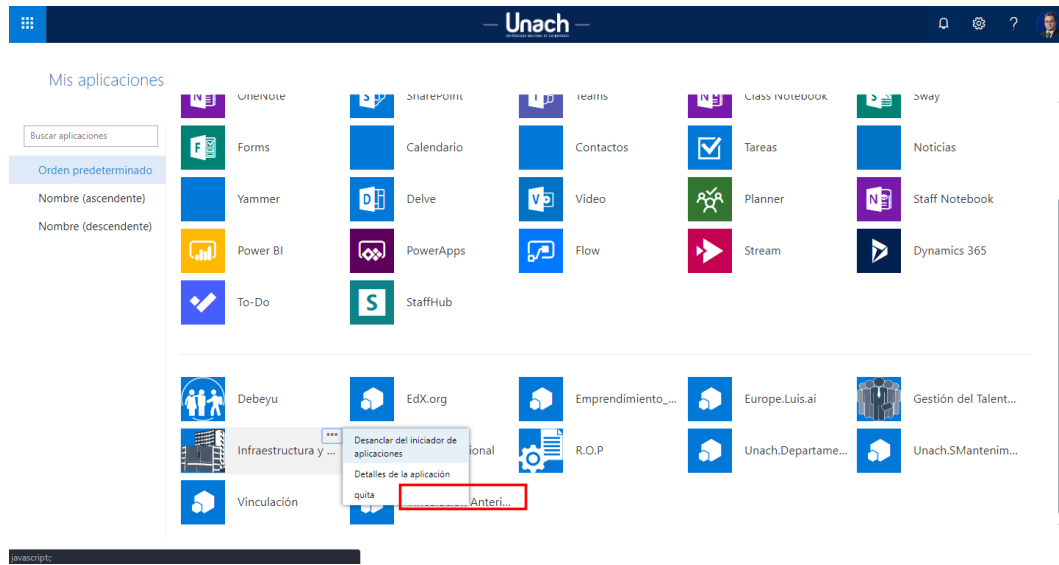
Unach

Mis aplicaciones

Buscar aplicaciones

Orden predeterminado
Nombre (ascendente)
Nombre (descendente)

OneNote
SharePoint
Teams
Class Notebook
Sway
Forms
Calendario
Contactos
Tareas
Noticias
Yammer
Delve
Video
Planner
Staff Notebook
Power BI
PowerApps
Flow
Stream
Dynamics 365
To-Do
StaffHub

Debeyu
EdX.org
Emprendimiento_...
Europe.Luis.ai
Gestión del Talent...
Infraestructura y ...
...
Desanclar del iniciador de aplicaciones
Detalles de la aplicación
quita
ional
R.O.P
Unach.Departame...
Unach.SMantenim...
Vinculación
Anteri...

javascript;